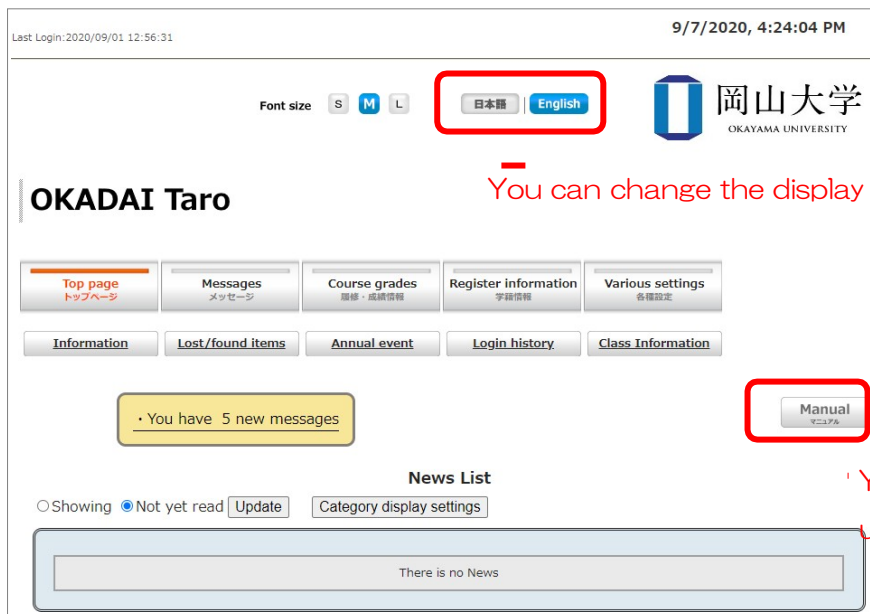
Last Login:2020/09/01 12:56:31

9/7/2020, 4:24:04 PM

Font size S M L

日本語 English

岡山大学
OKAYAMA UNIVERSITY

You can change the display

OKADAI Taro

Top page
トップページ

Messages
メッセージ

Course grades
履修・成績情報

Register information
学籍情報

Various settings
各種設定

Information

Lost/found items

Annual event

Login history

Class Information

・You have 5 new messages

Manual
マニュアル

News List

Showing Not yet read Update Category display settings

There is no News